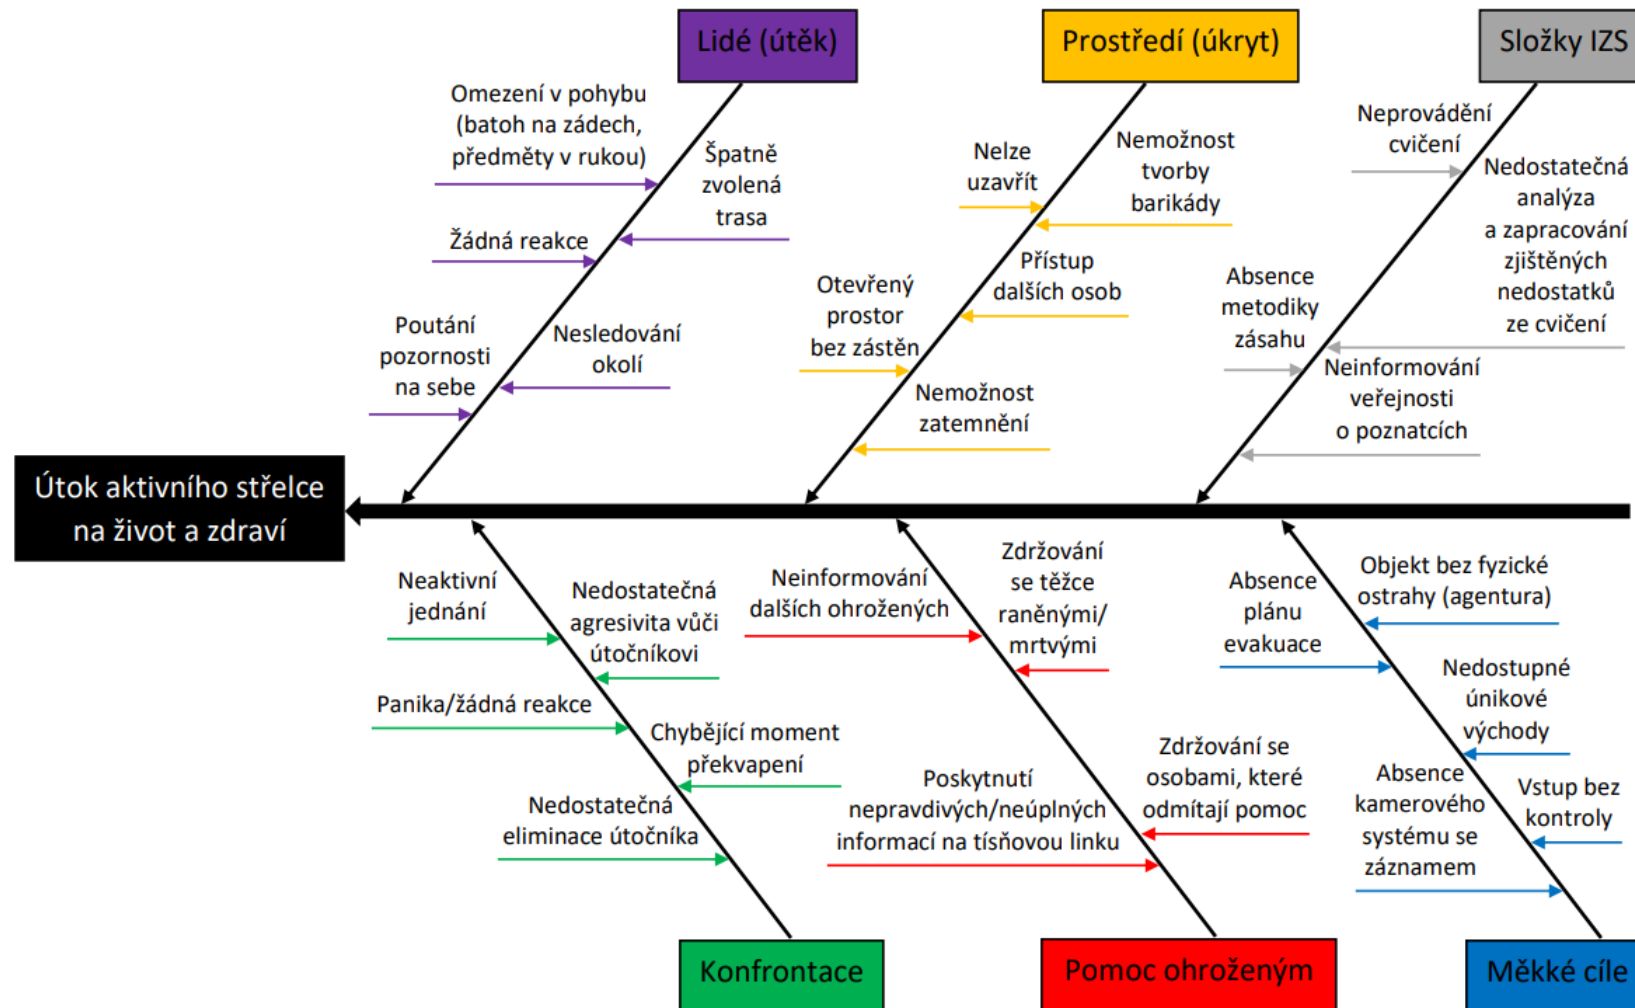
Lidé (útěk)

Prostředí (úkryt)

Složky IZS

Omezení v pohybu (batoh na zádech, předměty v rukou)

Špatně zvolená trasa

Žádná reakce

Poutání pozornosti na sebe

Nesledování okolí

Nelze uzavřít

Nemožnost tvorby barikády

Přístup dalších osob

Otevřený prostor bez zástěn

Nemožnost zatemnění

Neprovádění cvičení

Nedostatečná analýza a zapracování zjištěných nedostatků ze cvičení

Absence metodiky zásahu

Neinformování veřejnosti o poznatcích

Útok aktivního střelce na život a zdraví

Neaktivní jednání

Nedostatečná agresivita vůči útočníkovi

Panika/žádná reakce

Chybějící moment překvapení

Nedostatečná eliminace útočníka

Neinformování dalších ohrožených

Zdržování se těžce raněnými/ mrtvými

Poskytnutí nepravdivých/neúplných informací na tísňovou linku

Zdržování se osobami, které odmítají pomoc

Absence plánu evakuace

Objekt bez fyzické ostrahy (agentura)

Nedostupné únikové východy

Absence kamerového systému se záznamem

Vstup bez kontroly

Konfrontace

Pomoc ohroženým

Měkké cíle